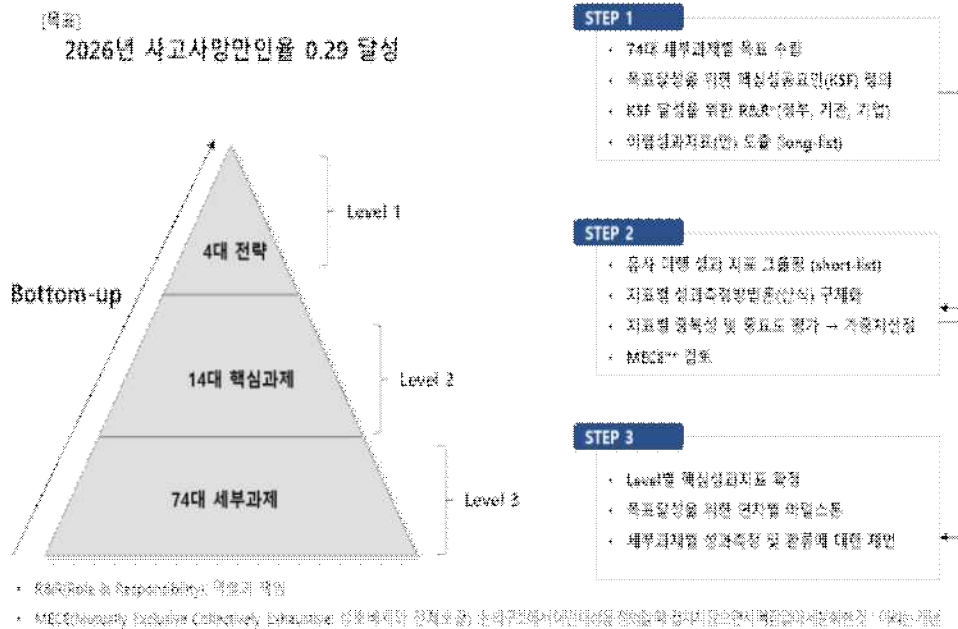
[목표]

2026년 사고사망만인율 0.29 달성

Bottom-up

4대 전략

Level 1

14대 핵심과제

Level 2

74대 세부과제

Level 3

STEP 1

· 74대 세부과제별 목표 수립

· 목표달성을 위한 핵심성공요인(KSF) 정의

· KSF 달성을 위한 R&R*(정부, 기관, 기업)

· 이행성과지표(안) 도출 (long-list)

STEP 2

· 유사 대량 성과 지표 그룹핑 (short-list)

· 지표별 성과측정방법론(산식) 구체화

· 지표별 정확성 및 중요도 평가 → 가중치산정

· MECE** 검토

STEP 3

· Level별 핵심성과지표 확정

· 목표달성을 위한 연차별 마일스톤

· 세부과제별 성과측정 및 환류에 대한 제언

* R&R(Role & Responsibility): 역할과 책임

* MECE(Mutually Exclusive Collectively Exhaustive: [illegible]